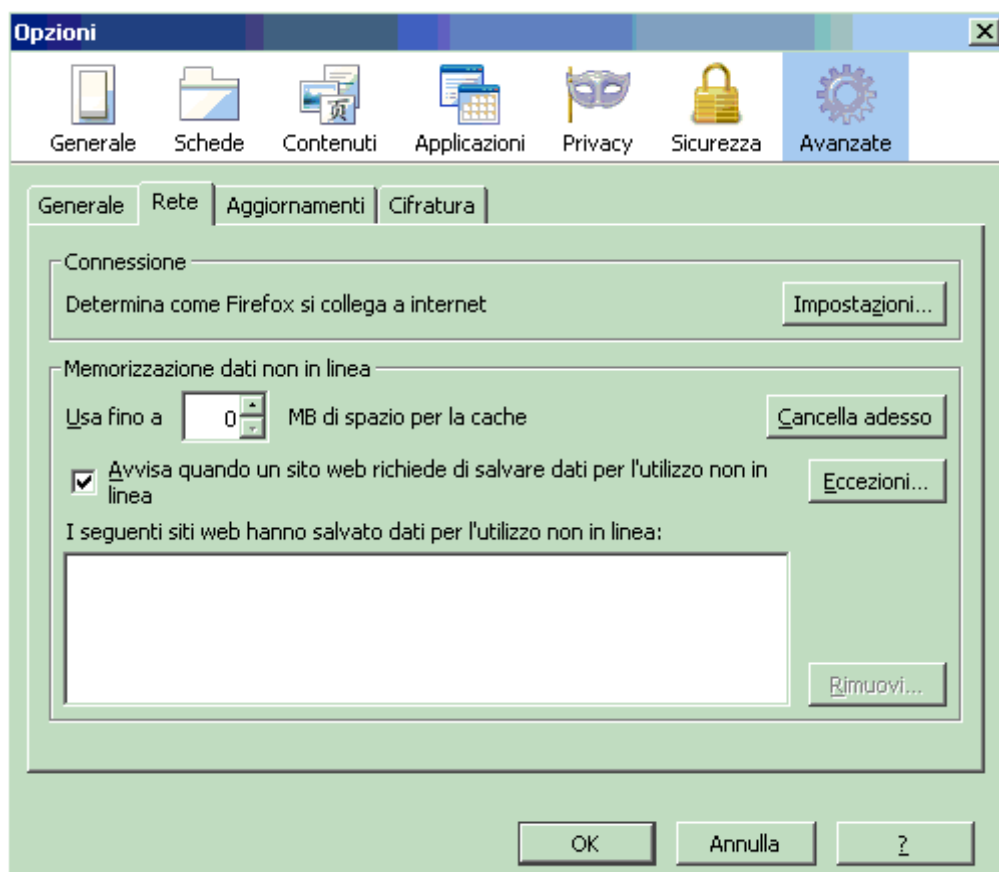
Opzioni

Generale Schede Contenuti Applicazioni Privacy Sicurezza Avanzate

Generale Rete Aggiornamenti Cifratura

Connessione

Determina come Firefox si collega a internet

Impostazioni...

Memorizzazione dati non in linea

Usa fino a 0 MB di spazio per la cache

Cancella adesso

Avvisa quando un sito web richiede di salvare dati per l'utilizzo non in linea

Eccezioni...

I seguenti siti web hanno salvato dati per l'utilizzo non in linea:

Rimuovi...

OK Annulla ?